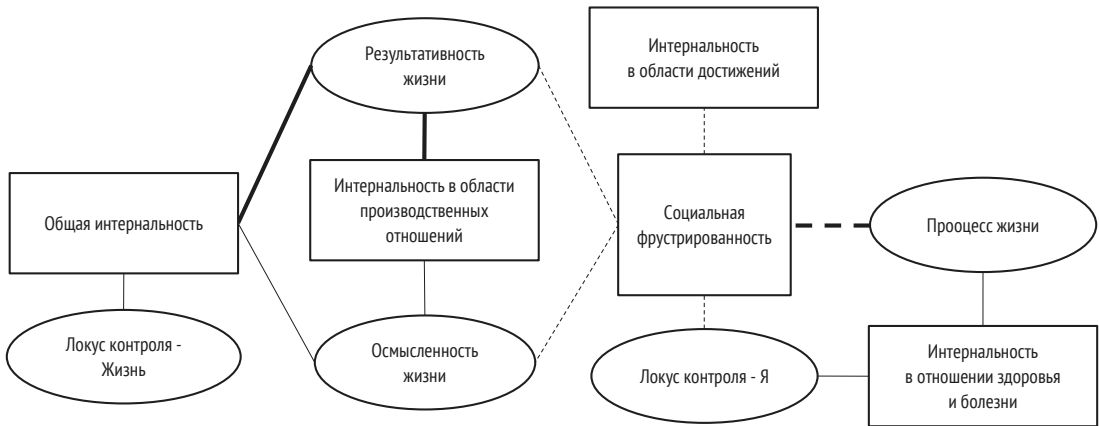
Результативность жизни

Интернальность в области достижений

Общая интернальность

Интернальность в области производственных отношений

Социальная фрустрированность

Прооцесс жизни

Локус контроля - Жизнь

Осмысленность жизни

Локус контроля - Я

Интернальность в отношении здоровья и болезни